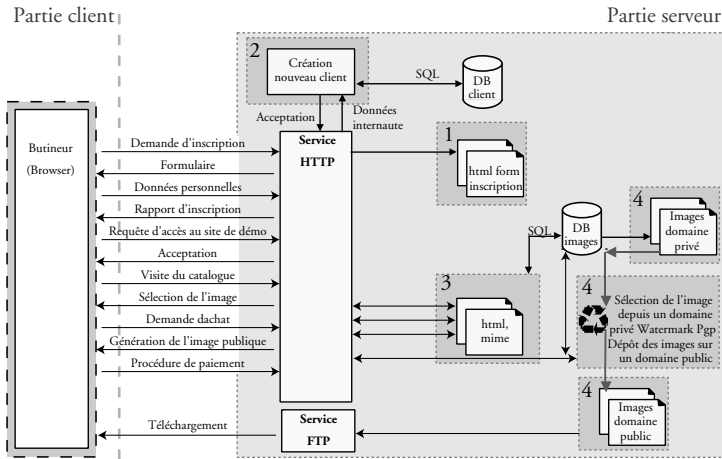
Partie client

Partie serveur

2
Création nouveau client

SQL

DB client

Acceptation

Données internaute

Butineur
(Browser)

Demande d'inscription
Formulaire
Données personnelles
Rapport d'inscription
Requête d'accès au site de démo
Acceptation
Visite du catalogue
Sélection de l'image
Demande dachat
Génération de l'image publique
Procédure de paiement

Service
HTTP

1
html form inscription

SQL

DB images

4
Images domaine privé

3
html, mime

4
Sélection de l'image depuis un domaine privé Watermark Pgp Dépôt des images sur un domaine public

4
Images domaine public

Téléchargement

Service
FTP